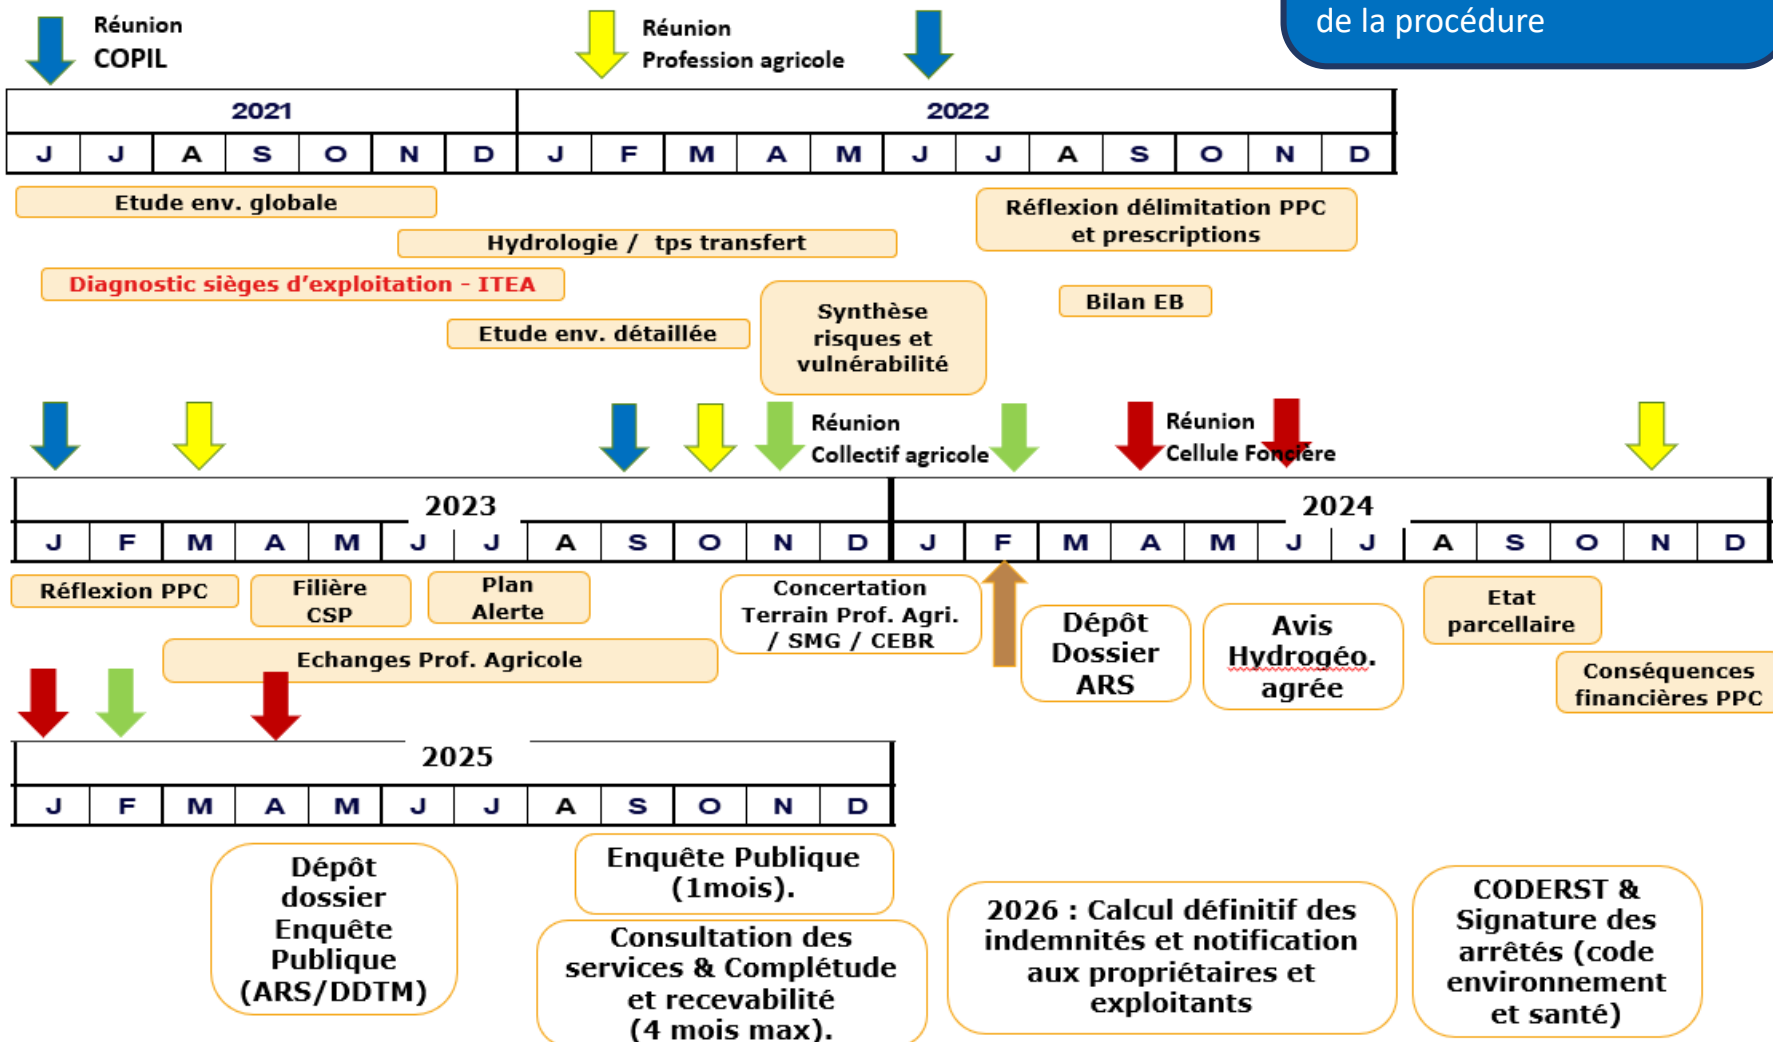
de la procédure

Réunion
COPIL

Réunion
Profession agricole

| 2021 | | | | | | | 2022 | | | | | | | | | | | | |
|---|---|---|---|---|---|---|---|---|---|---|---|---|---|---|---|---|---|---|---|
| J | J | A | S | O | N | D | J | F | M | A | M | J | J | A | S | O | N | D |

Etude env. globale

Hydrologie / tps transfert

Réflexion délimitation PPC et prescriptions

Diagnostic sièges d'exploitation - ITEA

Bilan EB

Etude env. détaillée

Synthèse risques et vulnérabilité

Réunion
Collectif agricole

Réunion
Cellule Foncière

| 2023 | | | | | | | | | | | | 2024 | | | | | | | | | | | |
|---|---|---|---|---|---|---|---|---|---|---|---|---|---|---|---|---|---|---|---|---|---|---|---|
| J | F | M | A | M | J | J | A | S | O | N | D | J | F | M | A | M | J | J | A | S | O | N | D |

Réflexion PPC

Filière CSP

Plan Alerte

Concertation Terrain Prof. Agri. / SMG / CEBR

Dépôt Dossier ARS

Avis Hydrogéo. agrée

Etat parcellaire

Echanges Prof. Agricole

Conséquences financières PPC

| 2025 | | | | | | | | | | | |
|---|---|---|---|---|---|---|---|---|---|---|---|
| J | F | M | A | M | J | J | A | S | O | N | D |

Dépôt dossier Enquête Publique (ARS/DDTM)

Enquête Publique (1mois).

Consultation des services & Complétude et recevabilité (4 mois max).

2026 : Calcul définitif des indemnités et notification aux propriétaires et exploitants

CODERST & Signature des arrêtés (code environnement et santé)